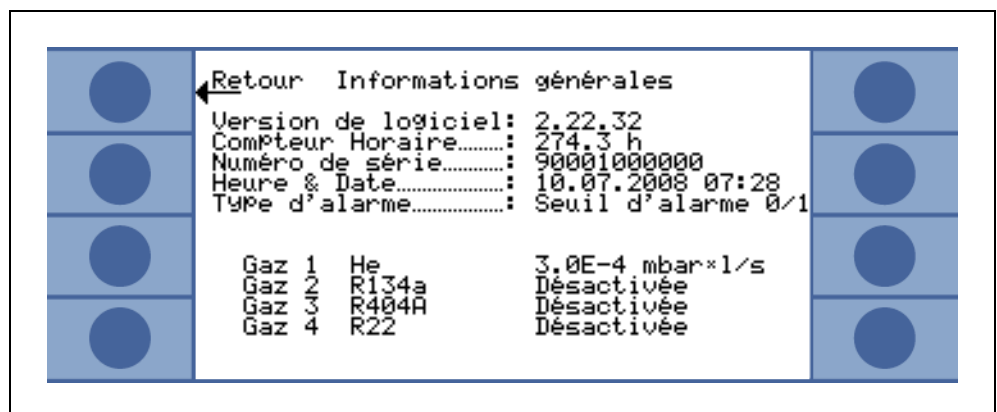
Retour Informations générales

Version de logiciel: 2.22.32
Compteur Horaire........: 274.3 h
Numéro de série.........: 90001000000
Heure & Date...................: 10.07.2008 07:28
Type d'alarme..................: Seuil d'alarme 0/1

| | | |
|---|---|---|
| Gaz 1 | He | 3.0E-4 mbar×l/s |
| Gaz 2 | R134a | Désactivée |
| Gaz 3 | R404A | Désactivée |
| Gaz 4 | R22 | Désactivée |